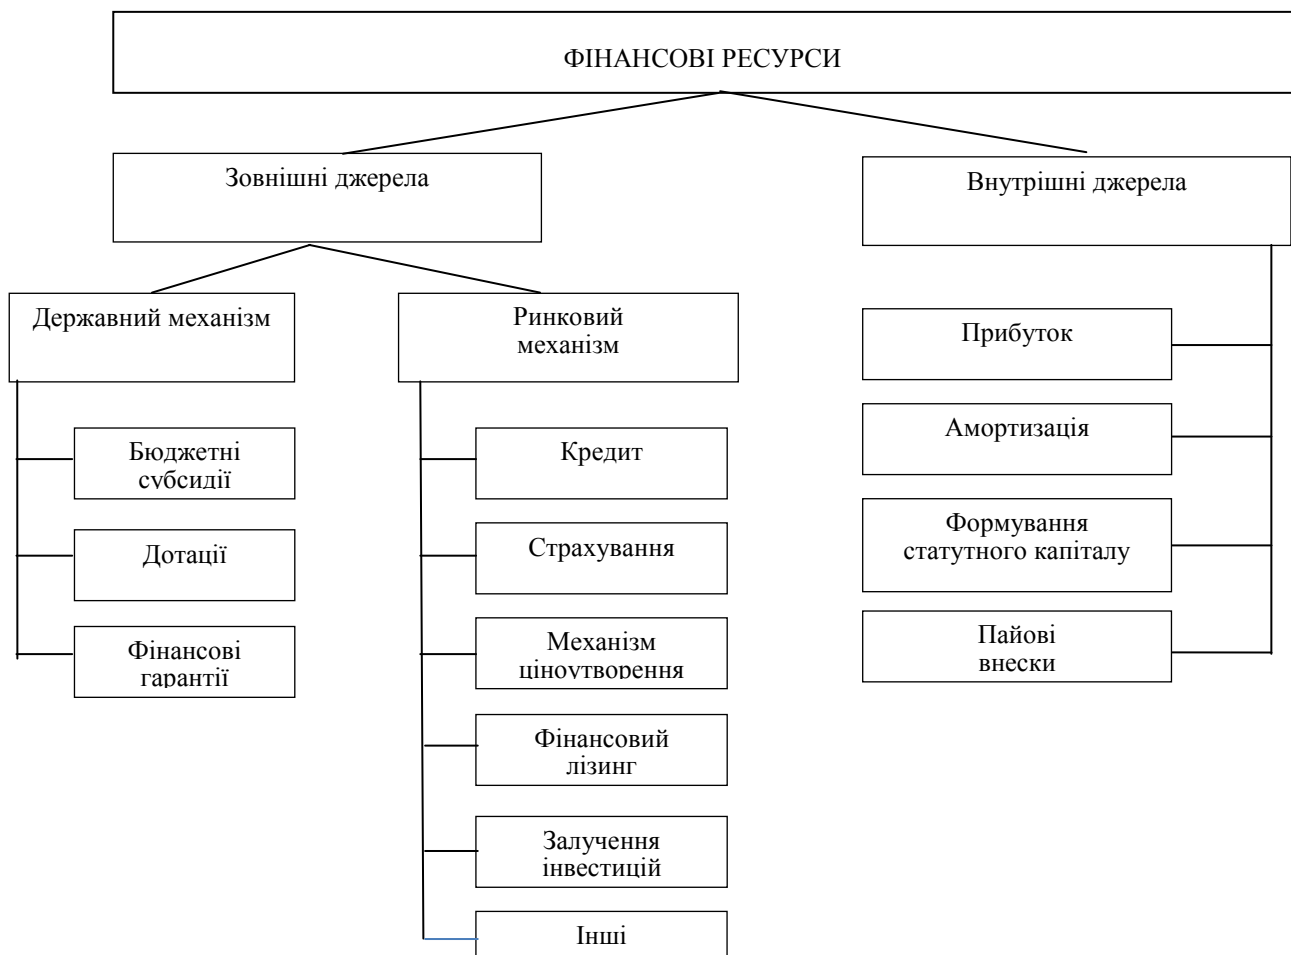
ФІНАНСОВІ РЕСУРСИ

Зовнішні джерела

Внутрішні джерела

Державний механізм

Ринковий механізм

Бюджетні субсидії

Дотації

Фінансові гарантії

Кредит

Страхування

Механізм ціноутворення

Фінансовий лізинг

Залучення інвестицій

Інші

Прибуток

Амортизація

Формування статутного капіталу

Пайові внески